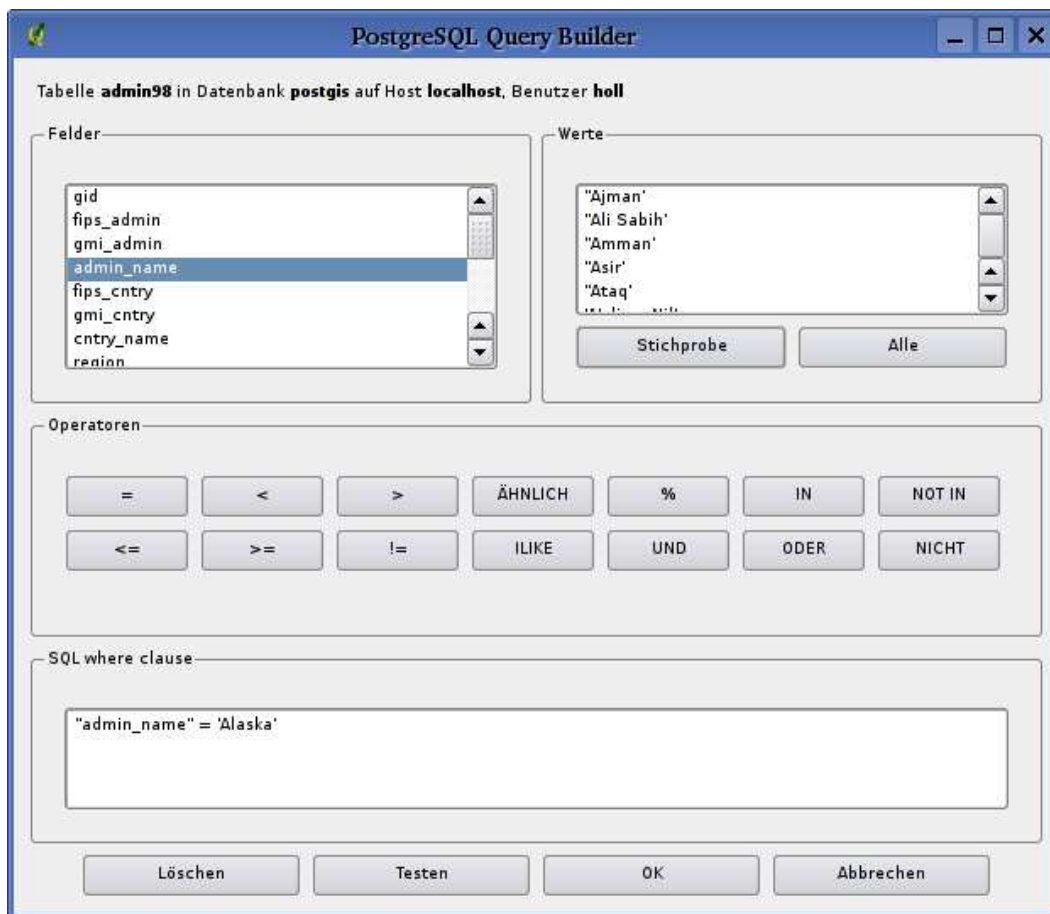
PostgreSQL Query Builder

Tabelle **admin98** in Datenbank **postgis** auf Host **localhost**, Benutzer **holl**

Felder

gid
fips_admin
gmi_admin
admin_name
fips_cntry
gmi_cntry
cntry_name
region

Werte

'Ajman'
'Ali Sabih'
'Amman'
'Asir'
'Ataq'
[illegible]

Stichprobe
Alle

Operatoren

=
<
>
ÄHNLICH
%
IN
NOT IN
<=
>=
!=
ILIKE
UND
ODER
NICHT

SQL where clause

"admin_name" = 'Alaska'

Löschen
Testen
OK
Abbrechen